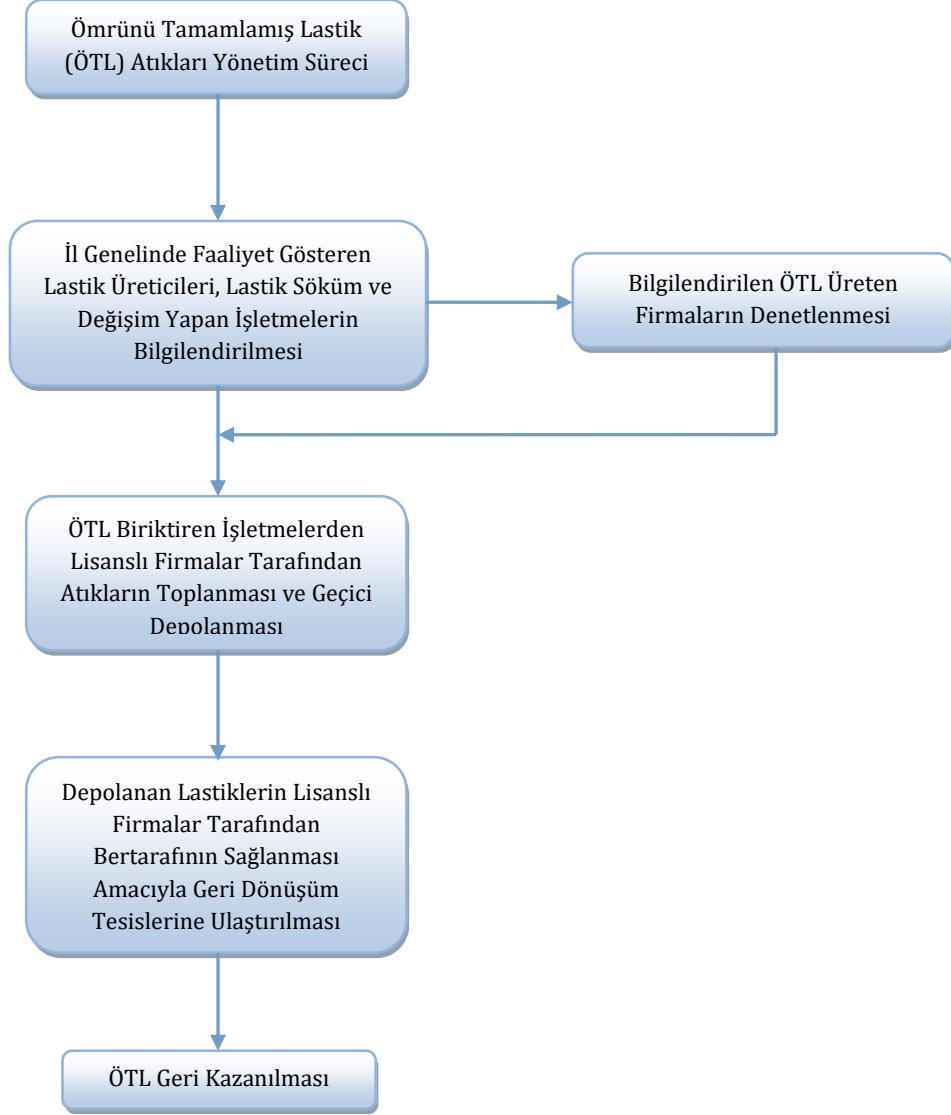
Ömrünü Tamamlamış Lastik (ÖTL) Atıkları Yönetim Süreci

İl Genelinde Faaliyet Gösteren Lastik Üreticileri, Lastik Söküm ve Değişim Yapan İşletmelerin Bilgilendirilmesi

Bilgilendirilen ÖTL Üreten Firmaların Denetlenmesi

ÖTL Biriktiren İşletmelerden Lisanslı Firmalar Tarafından Atıkların Toplanması ve Geçici Depolanması

Depolanan Lastiklerin Lisanslı Firmalar Tarafından Bertarafının Sağlanması Amacıyla Geri Dönüşüm Tesislerine Ulaştırılması

ÖTL Geri Kazanılması